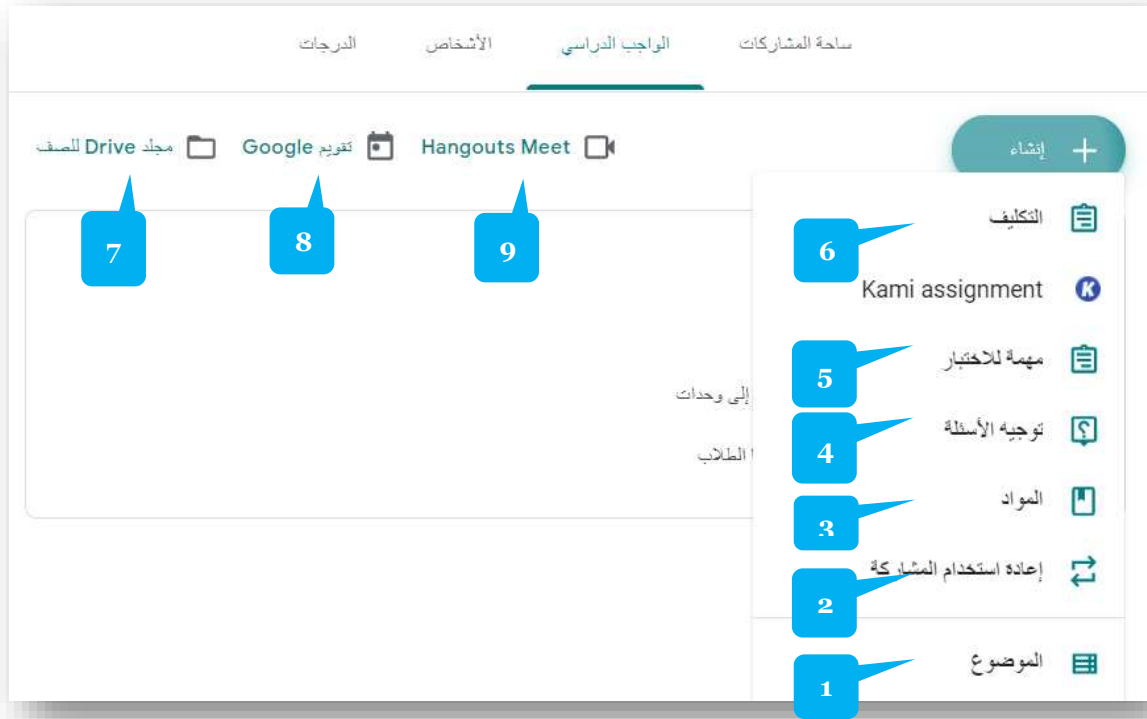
ساحة المشاركات الواجب الدراسي الأشخاص الدرجات

إنشاء

Hangouts Meet

تقويم Google

مجلد Drive للصف

7 8 9

التكليف

6

Kami assignment

مهمة للاختبار

5

توجيه الأسئلة

4

المواد

3

إعادة استخدام المشاركة

2

الموضوع

1

إلى وحدات

الطلاب